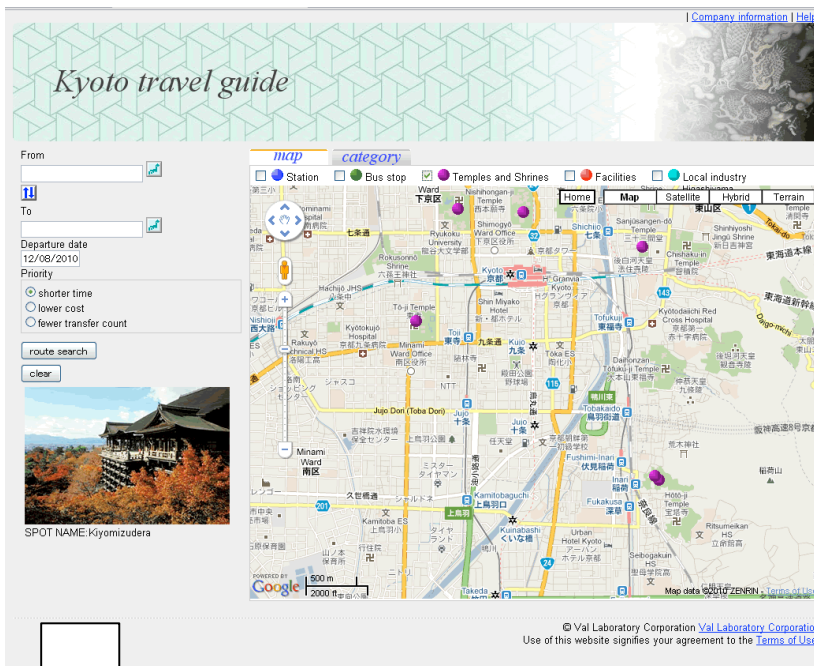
| Company information | Help

Kyoto travel guide

From

To

Departure date
12/08/2010

Priority
shorter time
lower cost
fewer transfer count

route search
clear

SPOT NAME:Kiyomizudera

map
category

Station
Bus stop
Temples and Shrines
Facilities
Local industry

Home
Map
Satellite
Hybrid
Terrain

下京区
七条通
Ryukoku University
龍谷大学
Shimogyo Ward Office
下京区役所
Kyoto 京都
京都タワー
Hachijo JHS
Tō-ji Temple
Kyōtokujō Hospital
Shin Miyako Hotel
新都ホテル
Minami Ward Office
南区役所
Toji 東寺
九条通
Kujo 九条
Tōka ES
Jujo Dori (Toba Dori)
Jujo 十条
Juio 十条
Minami Ward
南区
Kamitobaguchi
上鳥羽口
Kuinabashi
くいな橋
Hotel Kyoto
Fushimi-Inari
伏見稲荷
Inari 稲荷
Fukakusa 深草
Sanjūsangen-dō
三十三間堂
Shichijo 七条
Chishaku-in Temple
Kyōtodaichi Red Cross Hospital
京都第一赤十字病院
東福寺
Tofukuji Temple
Tobakaido
鳥羽街道
Hōtō-ji Temple
Ritsumeikan HS
Seiryo HS
東海道本線
東海道新幹線
Daigo-michi
Higashiyama
東山区
Shinhiyoshi Jingū Shrine
新日吉神宮
Temple
143
115
201
Nishioji
西大路
Rakuyō Technical HS
NTT
上鳥羽口
上鳥羽
Kamitoba ES
久世橋通
Takeda
シャルトネ
ミスター タイヤマン
Nishihongan-ji
西本願寺
Granvia
グランヴィア
Umekoji
六孫王神社
Rokusonno Shrine
500 m
2000 ft
POWERED BY Google
Map data ©2010 ZENRIN - Terms of Use

© Val Laboratory Corporation Val Laboratory Corporation
Use of this website signifies your agreement to the Terms of Use